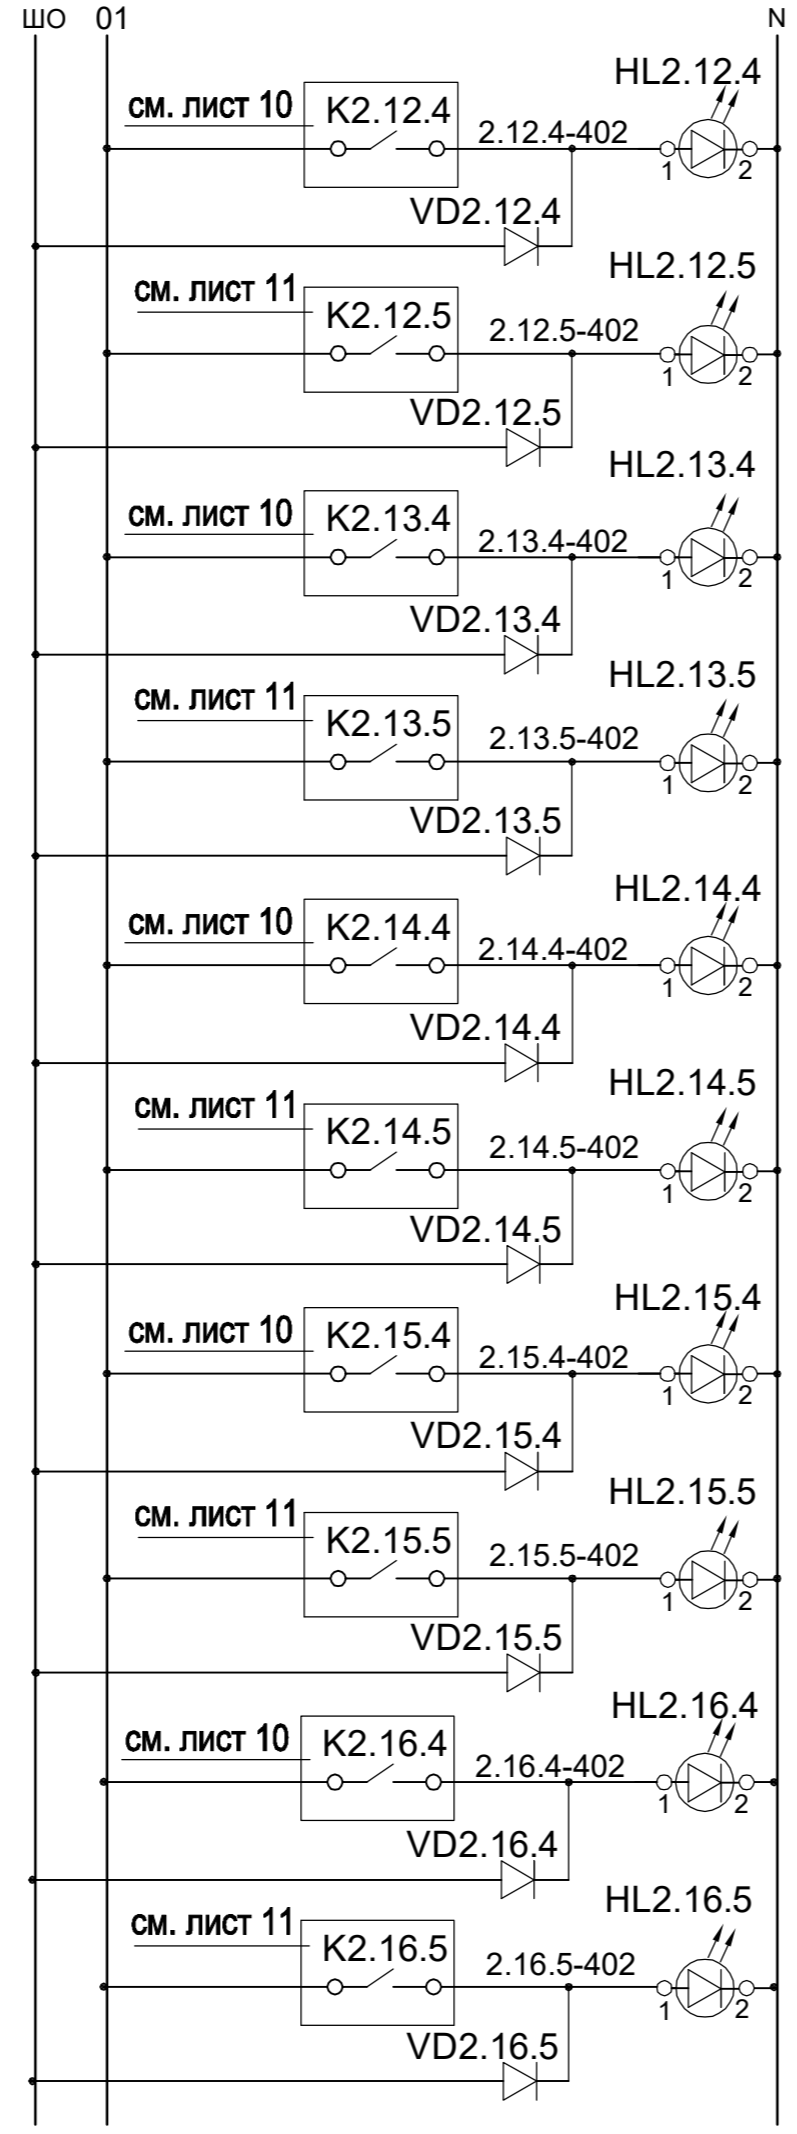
ШО 01 N

HL2.12.4
см. лист 10
K2.12.4
2.12.4-402
1 2
VD2.12.4

HL2.12.5
см. лист 11
K2.12.5
2.12.5-402
1 2
VD2.12.5

HL2.13.4
см. лист 10
K2.13.4
2.13.4-402
1 2
VD2.13.4

HL2.13.5
см. лист 11
K2.13.5
2.13.5-402
1 2
VD2.13.5

HL2.14.4
см. лист 10
K2.14.4
2.14.4-402
1 2
VD2.14.4

HL2.14.5
см. лист 11
K2.14.5
2.14.5-402
1 2
VD2.14.5

HL2.15.4
см. лист 10
K2.15.4
2.15.4-402
1 2
VD2.15.4

HL2.15.5
см. лист 11
K2.15.5
2.15.5-402
1 2
VD2.15.5

HL2.16.4
см. лист 10
K2.16.4
2.16.4-402
1 2
VD2.16.4

HL2.16.5
см. лист 11
K2.16.5
2.16.5-402
1 2
VD2.16.5